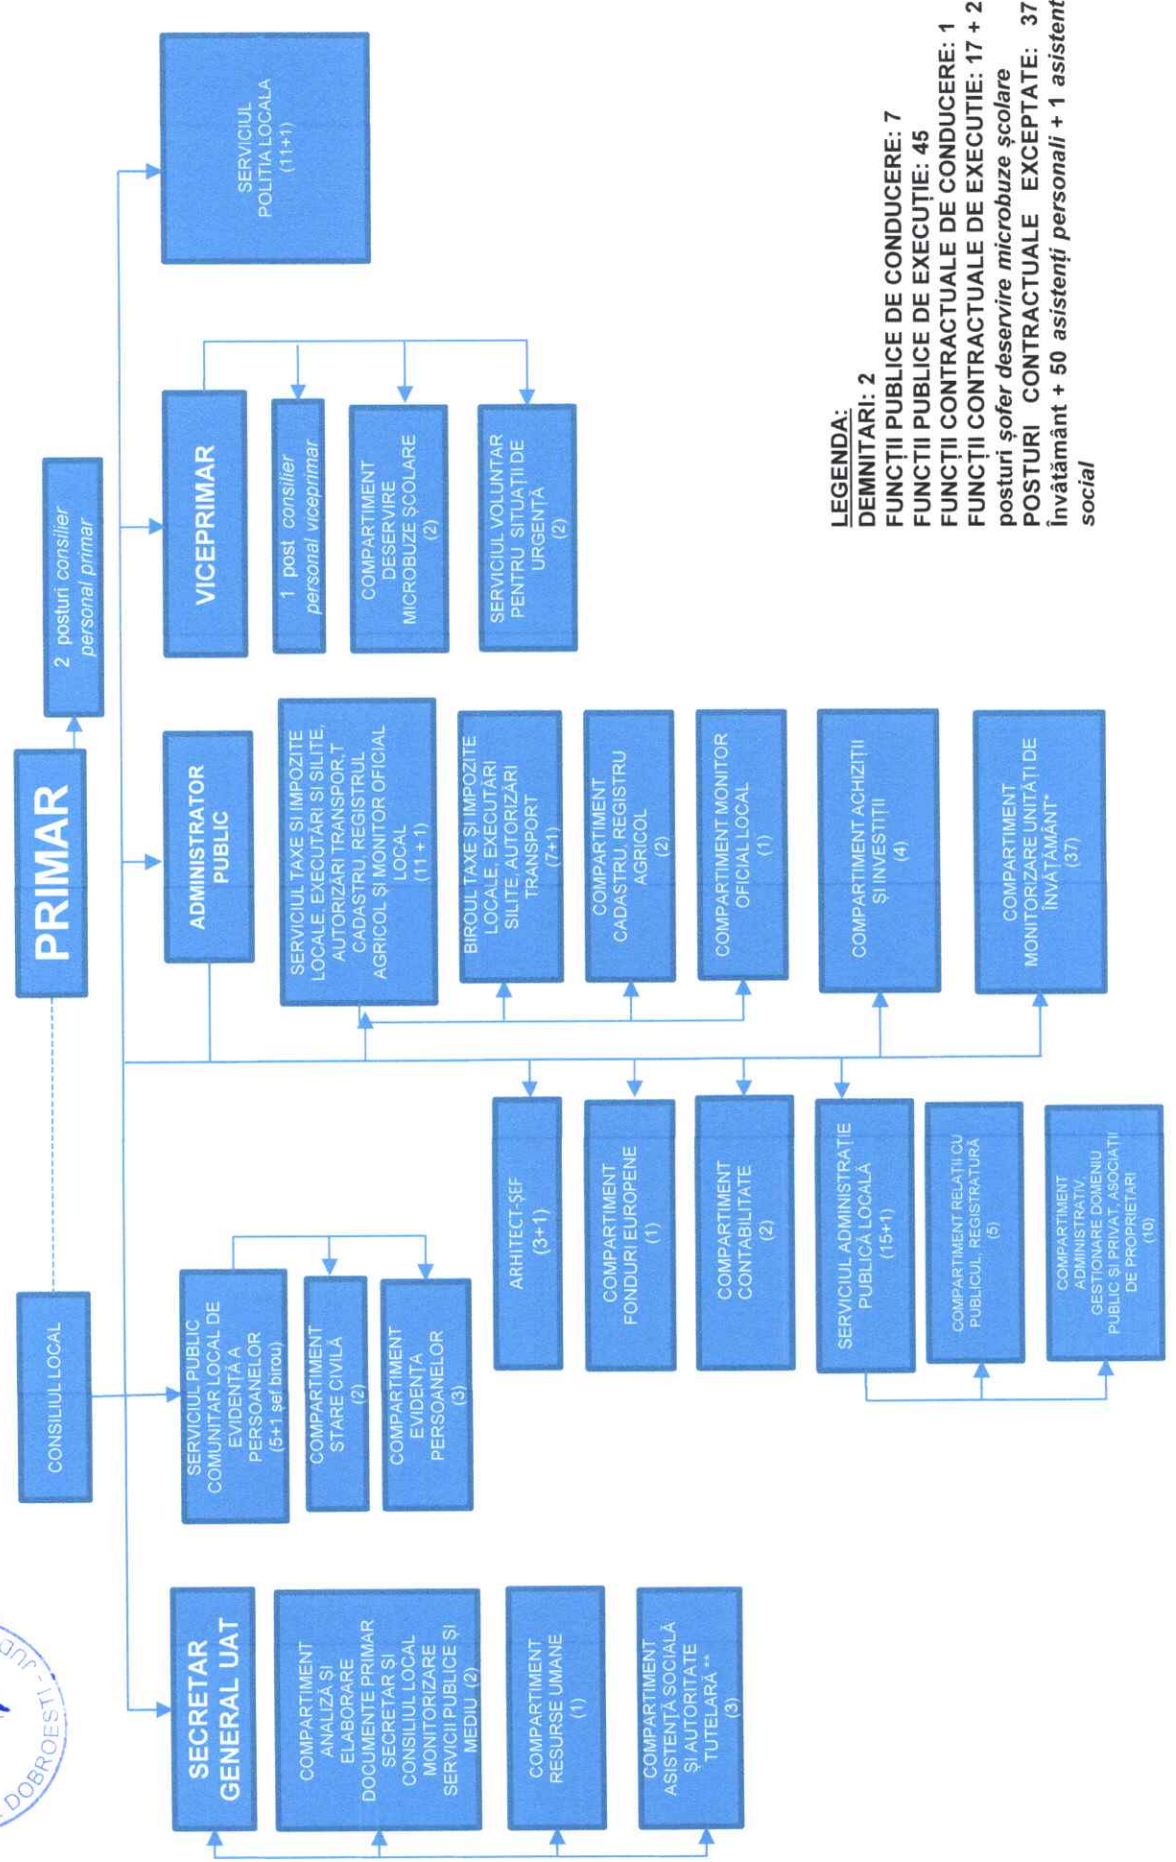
PRIMAR

2 posturi consilier personal primar

CONSILIUL LOCAL

SERVICIUL POLIȚIA LOCALĂ (11+1)

VICEPRIMAR

1 post consilier personal viceprimar

COMPARTIMENT DESERVIRE MICROBUZE ȘCOLARE (2)

SERVICIUL VOLUNTAR PENTRU SITUAȚII DE URGENȚĂ (2)

ADMINISTRATOR PUBLIC

SERVICIUL TAXE ȘI IMPOZITE LOCALE, EXECUTĂRI ȘI SILITE, AUTORIZĂRI TRANSPOR,T CADASTRU, REGISTRUL AGRICOL ȘI MONITOR OFICIAL LOCAL (11 + 1)

BIROUL TAXE ȘI IMPOZITE LOCALE, EXECUTĂRI SILITE, AUTORIZĂRI TRANSPORT (7+1)

COMPARTIMENT CADASTRU, REGISTRU AGRICOL (2)

COMPARTIMENT MONITOR OFICIAL LOCAL (1)

COMPARTIMENT ACHIZIȚII ȘI INVESTIȚII (4)

COMPARTIMENT MONITORIZARE UNITĂȚI DE ÎNVĂȚĂMÂNT* (37)

ARHITECT-ȘEF (3+1)

COMPARTIMENT FONDURI EUROPENE (1)

COMPARTIMENT CONTABILITATE (2)

SERVICIUL ADMINISTRAȚIE PUBLICĂ LOCALĂ (15+1)

COMPARTIMENT RELAȚII CU PUBLICUL, REGISTRATURĂ (5)

COMPARTIMENT ADMINISTRATIV, GESTIONARE DOMENIU PUBLIC ȘI PRIVAT, ASOCIAȚII DE PROPRIETARI (10)

SERVICIUL PUBLIC COMUNITAR LOCAL DE EVIDENȚĂ A PERSOANELOR (5+1 șef birou)

COMPARTIMENT STARE CIVILĂ (2)

COMPARTIMENT EVIDENȚA PERSOANELOR (3)

SECRETAR GENERAL UAT

COMPARTIMENT ANALIZĂ ȘI ELABORARE DOCUMENTE PRIMAR SECRETAR ȘI CONSILIUL LOCAL MONITORIZARE SERVICII PUBLICE ȘI MEDIU (2)

COMPARTIMENT RESURSE UMANE (1)

COMPARTIMENT ASISTENȚĂ SOCIALĂ ȘI AUTORITATE TUTELARĂ ** (3)

LEGENDA:
DEMNITARI: 2
FUNCȚII PUBLICE DE CONDUCERE: 7
FUNCȚII PUBLICE DE EXECUȚIE: 45
FUNCȚII CONTRACTUALE DE CONDUCERE: 1
FUNCȚII CONTRACTUALE DE EXECUȚIE: 17 + 2 posturi șofer deservire microbuze școlare
POSTURI CONTRACTUALE EXCEPTATE: 37 învățământ + 50 asistenți personali + 1 asistent social

DOBROEȘTI